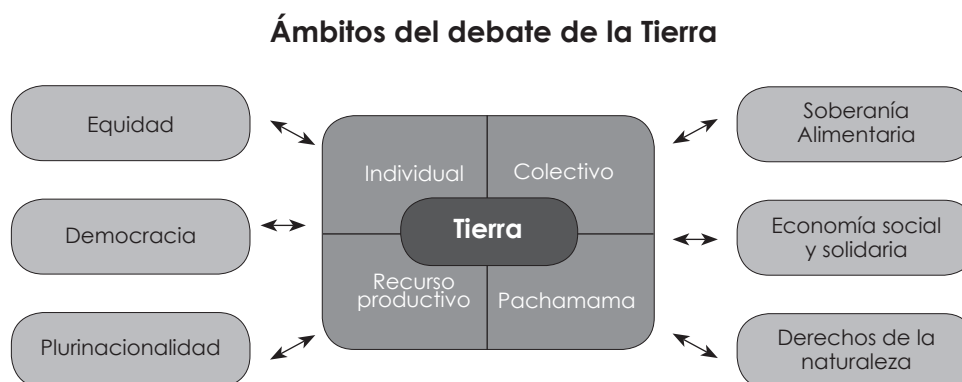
Ámbitos del debate de la Tierra

Equidad

Democracia

Plurinacionalidad

Individual

Colectivo

Tierra

Recurso productivo

Pachamama

Soberanía Alimentaria

Economía social y solidaria

Derechos de la naturaleza